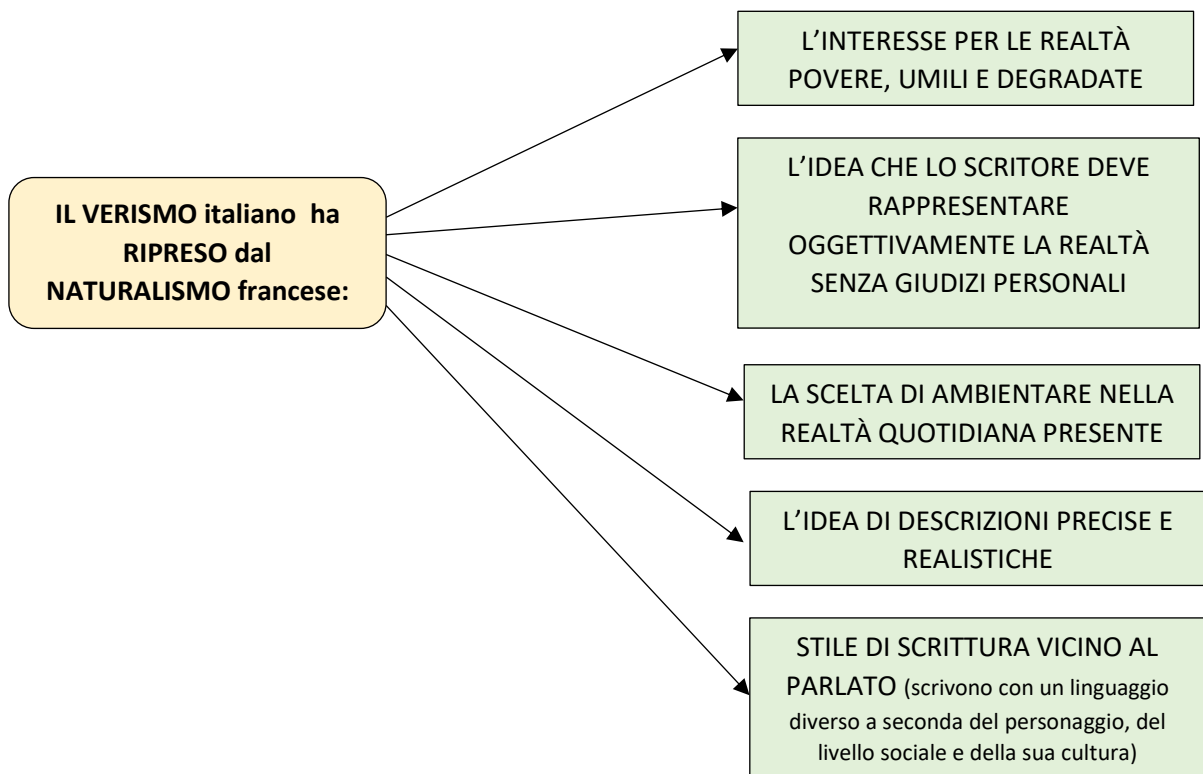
IL VERISMO italiano ha RIPRESO dal NATURALISMO francese:

L’INTERESSE PER LE REALTÀ POVERE, UMILI E DEGRADATE

L’IDEA CHE LO SCRITORE DEVE RAPPRESENTARE OGGETTIVAMENTE LA REALTÀ SENZA GIUDIZI PERSONALI

LA SCELTA DI AMBIENTARE NELLA REALTÀ QUOTIDIANA PRESENTE

L’IDEA DI DESCRIZIONI PRECISE E REALISTICHE

STILE DI SCRITTURA VICINO AL PARLATO (scrivono con un linguaggio diverso a seconda del personaggio, del livello sociale e della sua cultura)